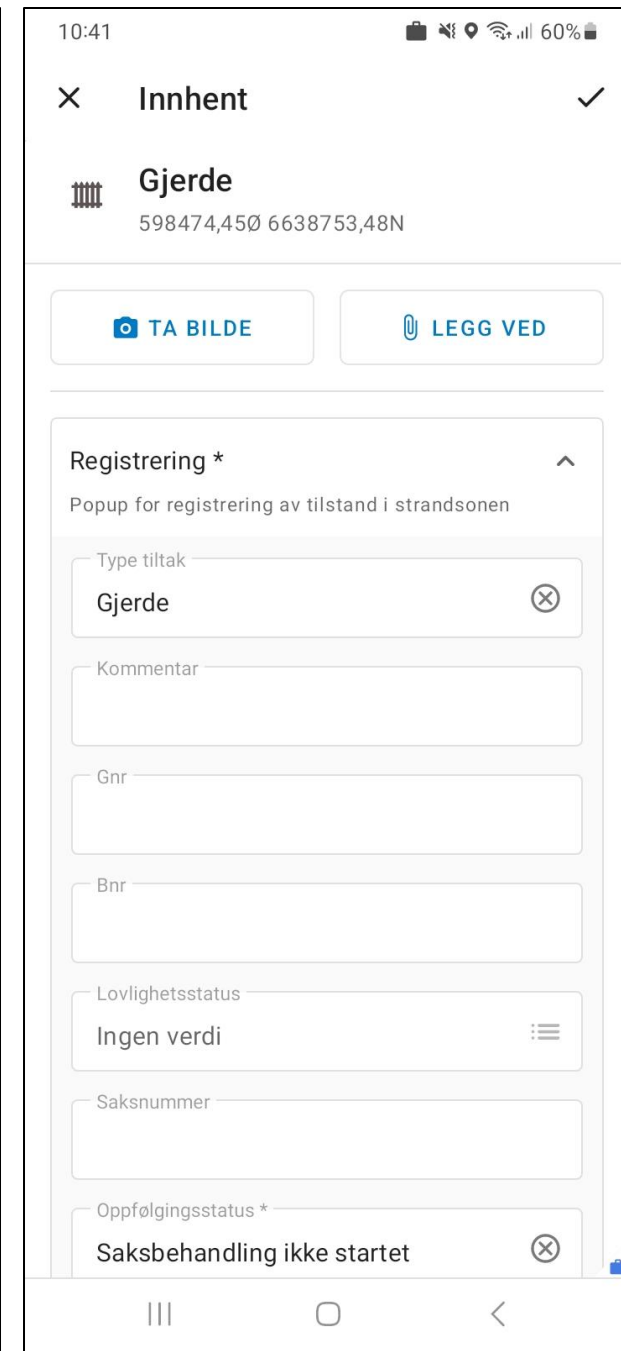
10:41 60%

Innhent

Gjerde
598474,45Ø 6638753,48N

TA BILDE

LEGG VED

Registrering *

Popup for registrering av tilstand i strandsonen

Type tiltak
Gjerde

Kommentar

Gnr

Bnr

Lovlighetsstatus
Ingen verdi

Saksnummer

Oppfølgingsstatus *
Saksbehandling ikke startet